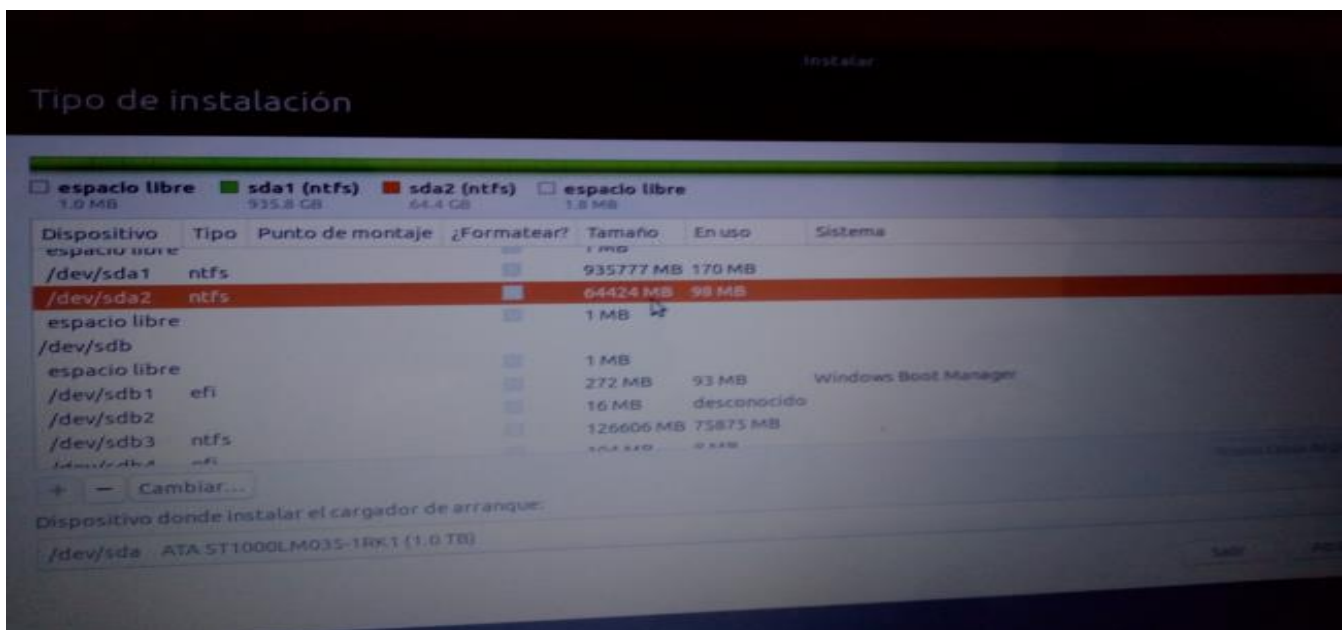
Instalar

Tipo de instalación

espacio libre 1.0 MB   sda1 (ntfs) 935.8 GB   sda2 (ntfs) 64.4 GB   espacio libre 1.8 MB

| Dispositivo | Tipo | Punto de montaje | ¿Formatear? | Tamaño | En uso | Sistema |
|---|---|---|---|---|---|---|
| espacio libre | | | | 1 MB | | |
| /dev/sda1 | ntfs | | | 935777 MB | 170 MB | |
| /dev/sda2 | ntfs | | | 64424 MB | 98 MB | |
| espacio libre | | | | 1 MB | | |
| /dev/sdb | | | | | | |
| espacio libre | | | | 1 MB | | |
| /dev/sdb1 | efi | | | 272 MB | 93 MB | Windows Boot Manager |
| /dev/sdb2 | | | | 16 MB | desconocido | |
| /dev/sdb3 | ntfs | | | 126606 MB | 75873 MB | |
| /dev/sdb4 | efi | | | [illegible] | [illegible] | |

+ — Cambiar...

Dispositivo donde instalar el cargador de arranque:

/dev/sda ATA ST1000LM035-1RK1 (1.0 TB)

Salir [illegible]